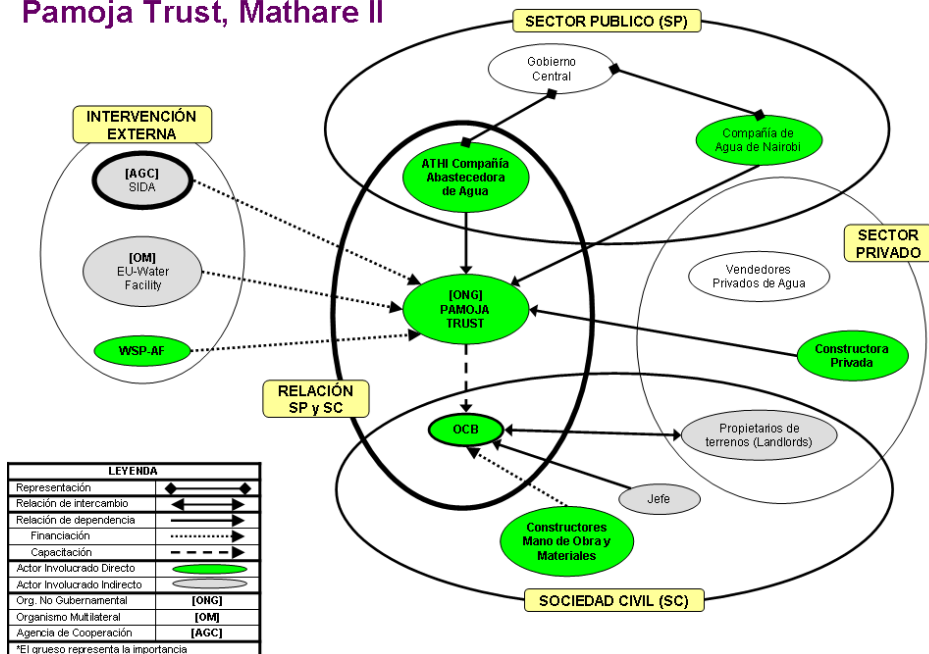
Pamoja Trust, Mathare II

SECTOR PUBLICO (SP)

Gobierno Central

Compañía de Agua de Nairobi

ATHI Compañía Abastecedora de Agua

INTERVENCIÓN EXTERNA

[AGC] SIDA

[OM] EU-Water Facility

WSP-AF

[ONG] PAMOJA TRUST

SECTOR PRIVADO

Vendedores Privados de Agua

Constructora Privada

RELACIÓN SP y SC

OCB

Propietarios de terrenos (Landlords)

Jefe

Constructores Mano de Obra y Materiales

SOCIEDAD CIVIL (SC)

| LEYENDA | |
|---|---|
| Representación | |
| Relación de intercambio | |
| Relación de dependencia | |
| Financiación | |
| Capacitación | |
| Actor Involucrado Directo | |
| Actor Involucrado Indirecto | |
| Org. No Gubernamental | [ONG] |
| Organismo Multilateral | [OM] |
| Agencia de Cooperación | [AGC] |

*El grueso representa la importancia